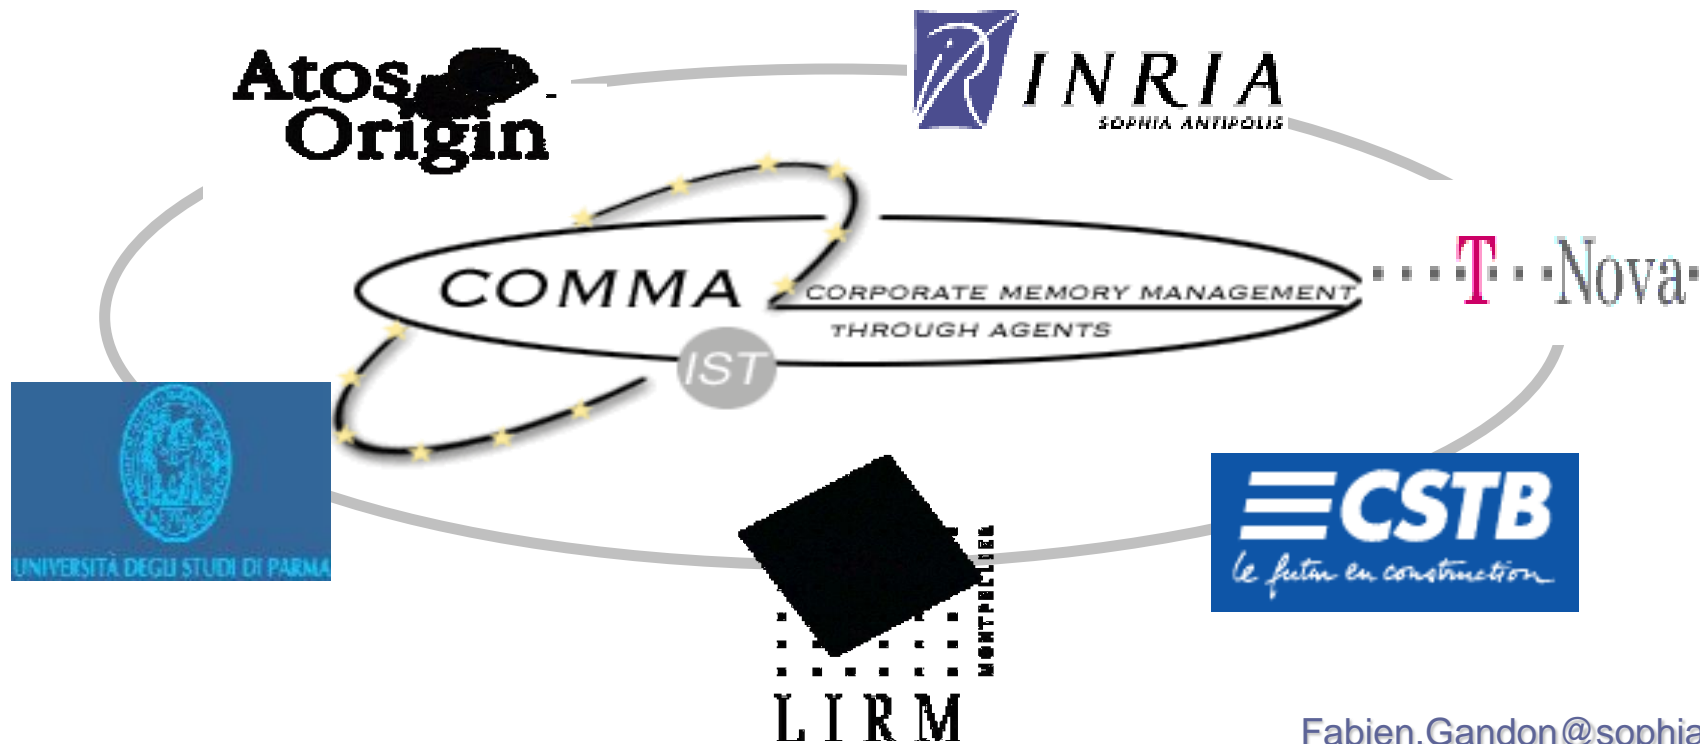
Atos Origin

INRIA
SOPHIA ANTIPOLIS

COMMA
CORPORATE MEMORY MANAGEMENT
THROUGH AGENTS
IST

T · · Nova

UNIVERSITÀ DEGLI STUDI DI PARMA

CSTB
le futur en construction

LIRM
MONTPELLIER

Fabien.Gandon@sophia